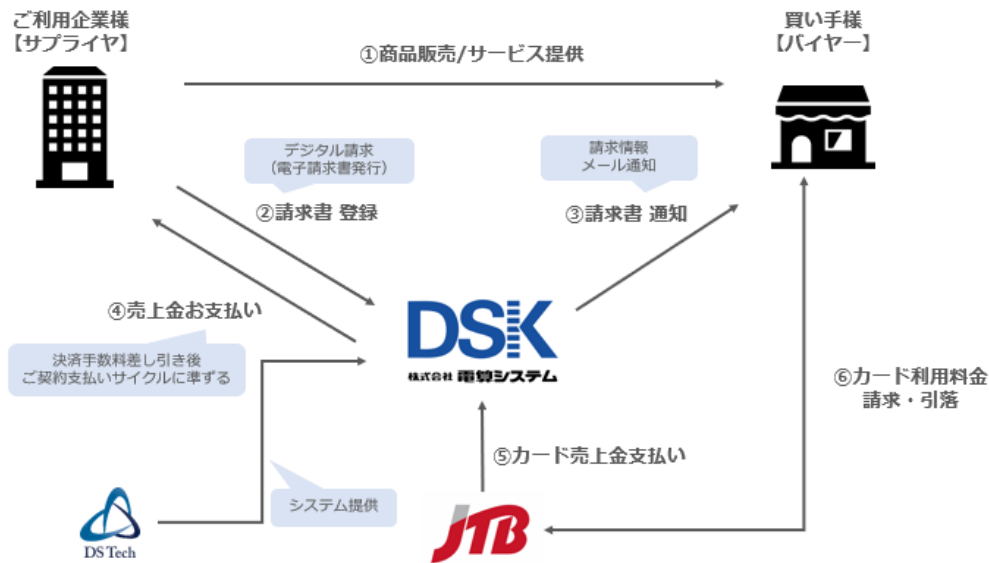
ご利用企業様
【サプライヤ】

買い手様
【バイヤー】

①商品販売/サービス提供

デジタル請求
（電子請求書発行）

②請求書 登録

請求情報
メール通知

③請求書 通知

④売上金お支払い

決済手数料差し引き後
ご契約支払いサイクルに準ずる

DSK
株式会社 電算システム

⑥カード利用料金
請求・引落

⑤カード売上金支払い

システム提供

DS Tech

JTB